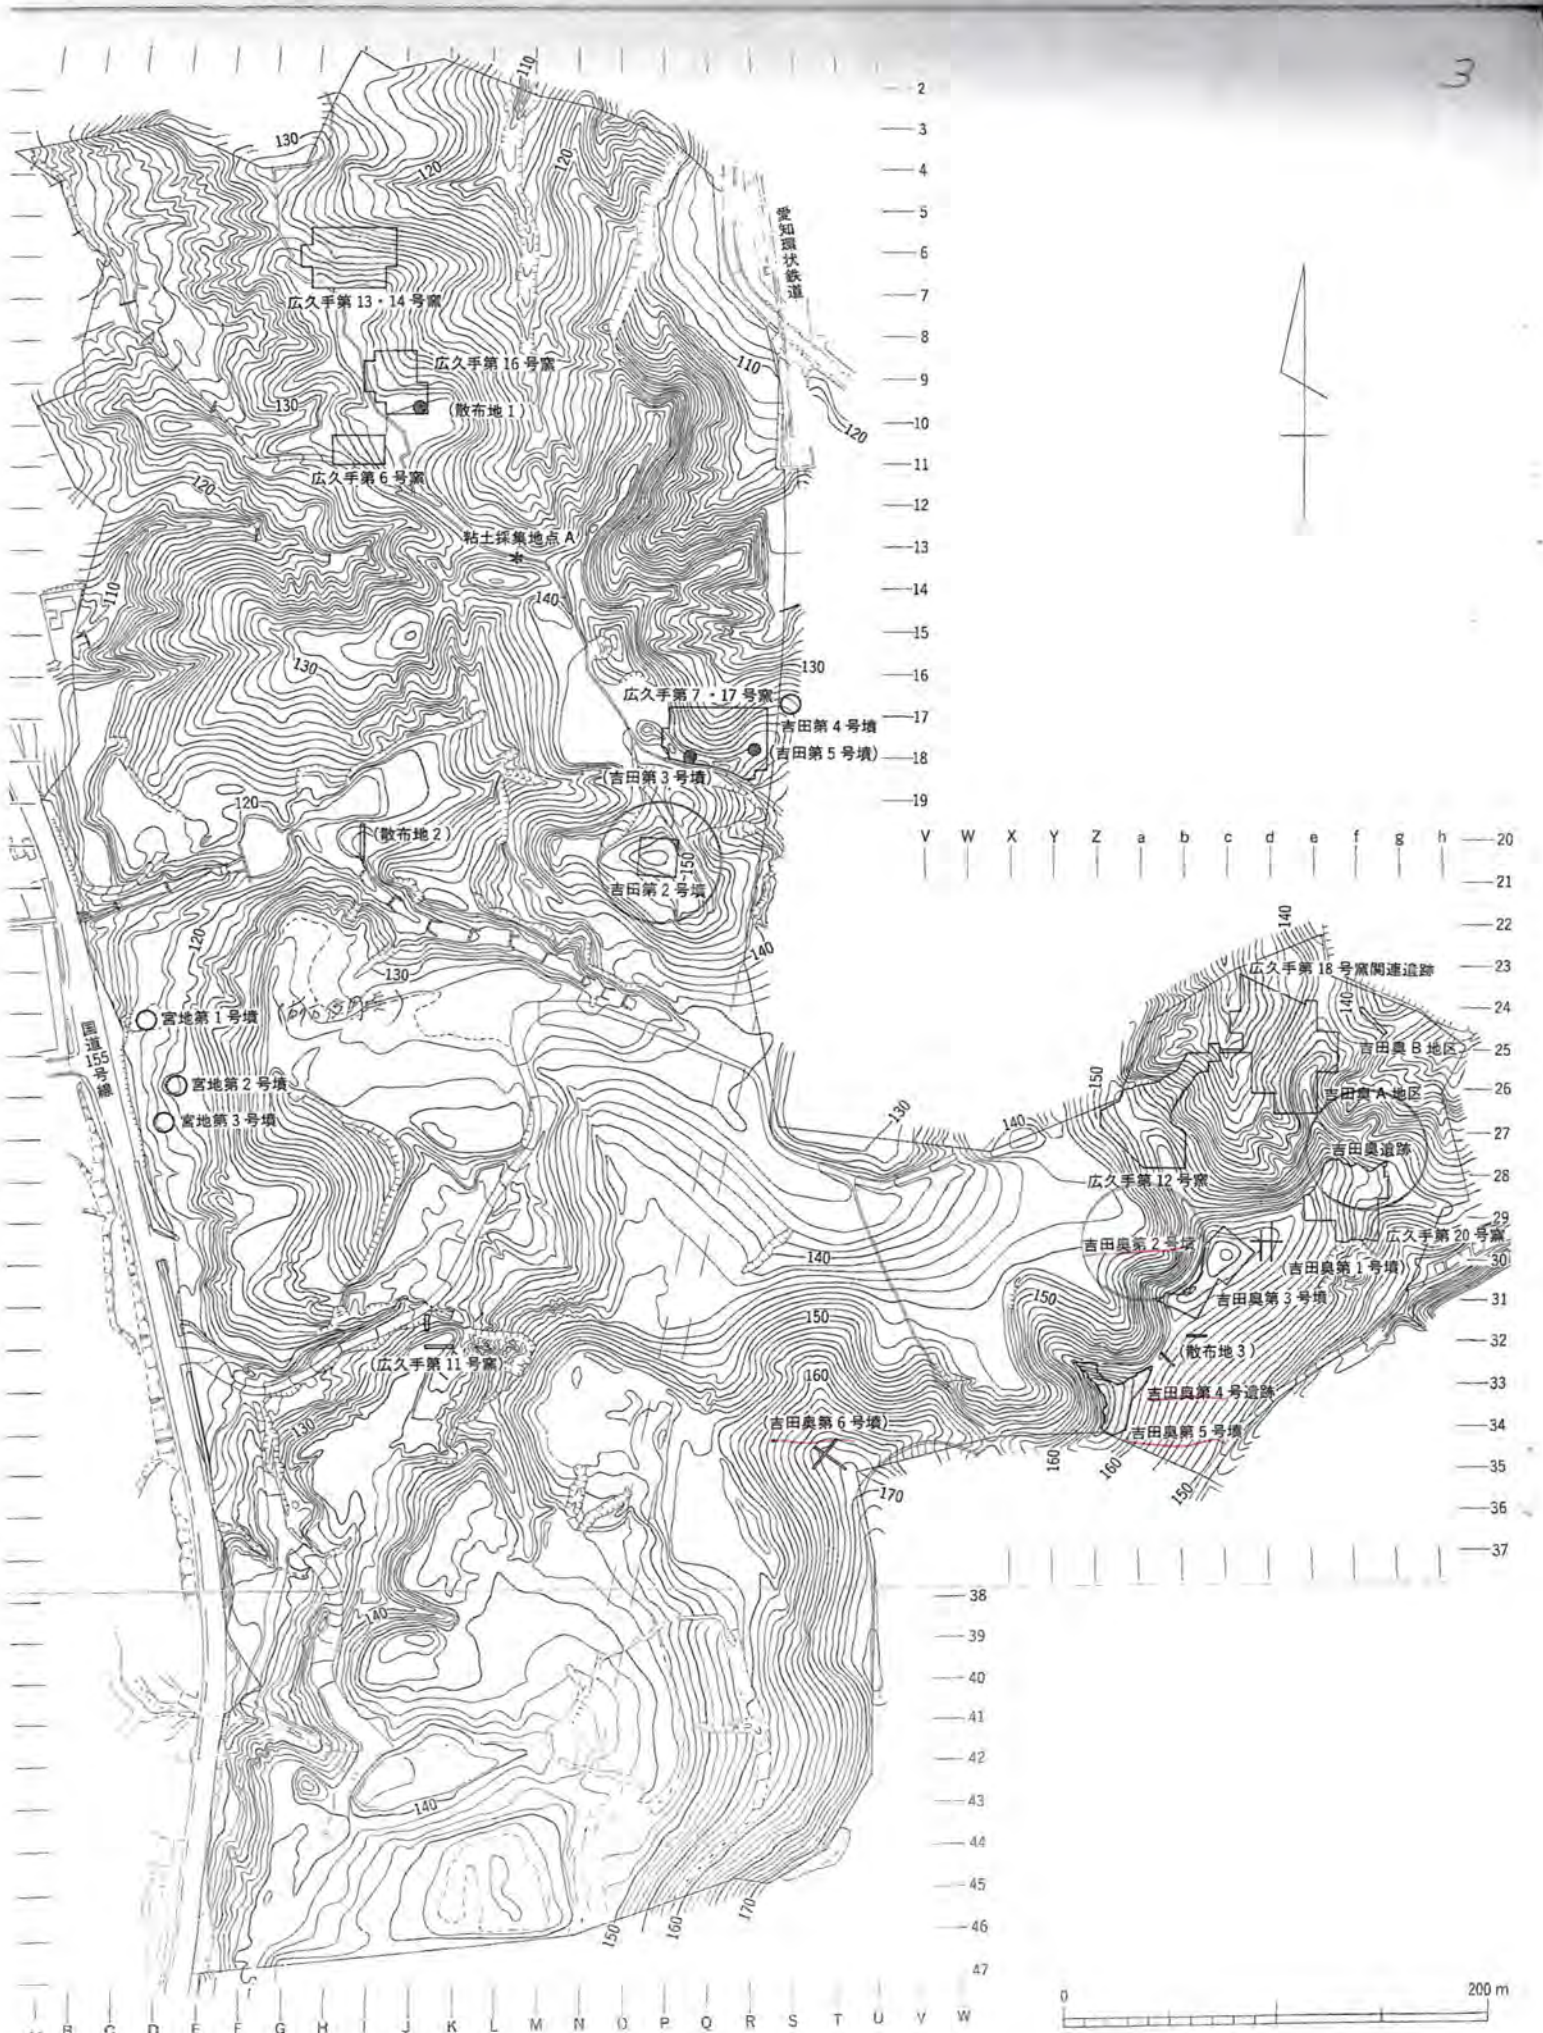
3

2
3
4
5
6
7
8
9
10
11
12
13
14
15
16
17
18
19

110
130
120
120
愛知環状鉄道
広久手第 13・14 号窯
広久手第 16 号窯
130
(散布地 1)
110
120
広久手第 6 号窯
120
粘土採集地点 A
110
140
130
130
広久手第 7・17 号窯
吉田第 4 号墳
(吉田第 5 号墳)
(吉田第 3 号墳)
120
(散布地 2)
150
吉田第 2 号墳
120
140
130
宮地第 1 号墳
国道 155 号線
宮地第 2 号墳
宮地第 3 号墳
130
140
150
(広久手第 11 号窯)
160
130
(吉田奥第 6 号墳)
170
140
140
150
160
170

V W X Y Z a b c d e f g h
20
21
22
23
24
25
26
27
28
29
30
31
32
33
34
35
36
37

140
広久手第 18 号窯関連遺跡
140
吉田奥 B 地区
150
吉田奥 A 地区
140
吉田奥遺跡
広久手第 12 号窯
吉田奥第 2 号墳
広久手第 20 号窯
(吉田奥第 1 号墳)
150
吉田奥第 3 号墳
(散布地 3)
吉田奥第 4 号遺跡
吉田奥第 5 号墳
160
160
150

38
39
40
41
42
43
44
45
46
47

A B C D E F G H I J K L M N O P Q R S T U V W

0
200 m